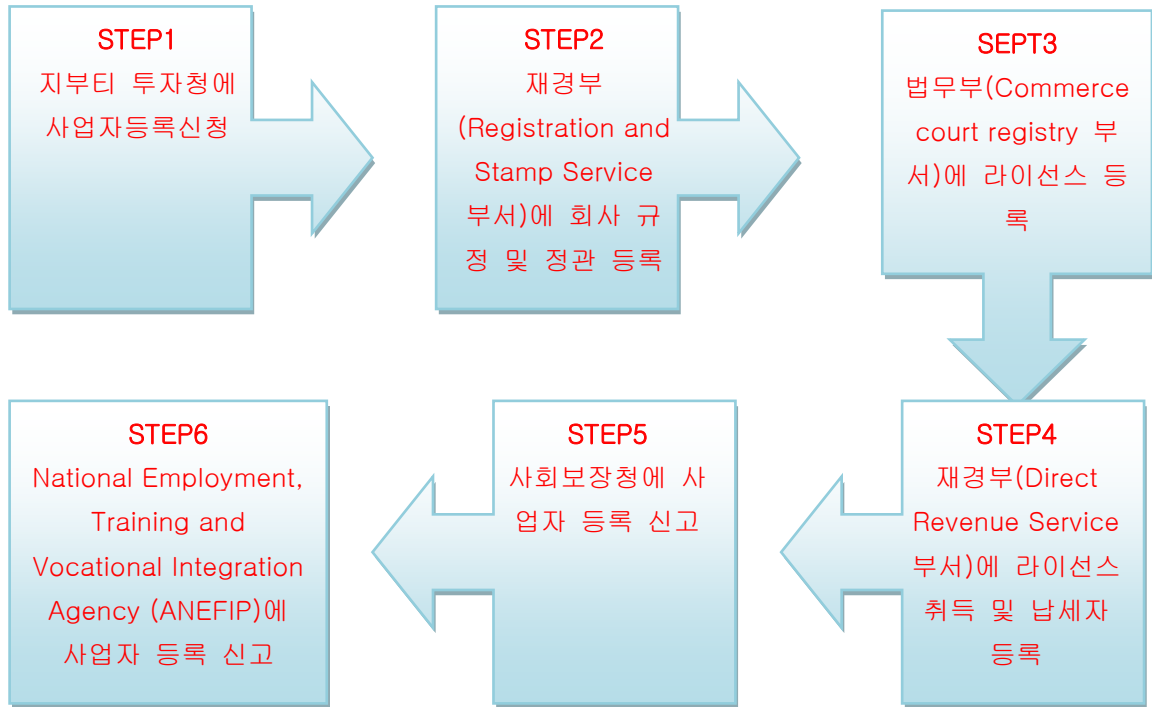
STEP1
지부티 투자청에 사업자등록신청

STEP2
재경부(Registration and Stamp Service 부서)에 회사 규정 및 정관 등록

SEPT3
법무부(Commerce court registry 부서)에 라이선스 등록

STEP4
재경부(Direct Revenue Service 부서)에 라이선스 취득 및 납세자 등록

STEP5
사회보장청에 사업자 등록 신고

STEP6
National Employment, Training and Vocational Integration Agency (ANEFIP)에 사업자 등록 신고